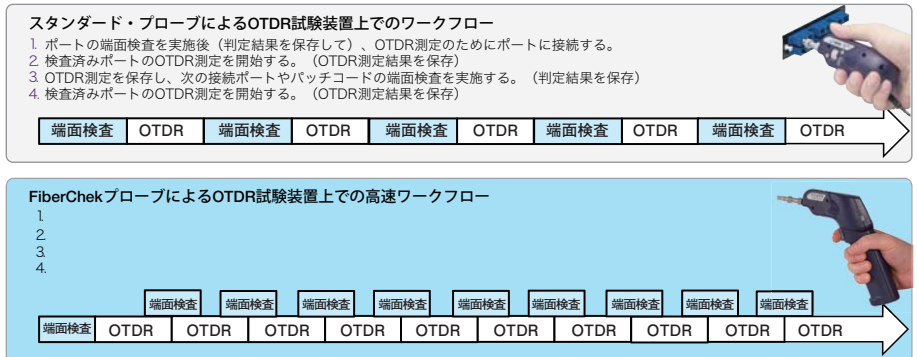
スタンダード・プローブによるOTDR試験装置上でのワークフロー

1. ポートの端面検査を実施後（判定結果を保存して）、OTDR測定のためにポートに接続する。
2. 検査済みポートのOTDR測定を開始する。（OTDR測定結果を保存）
3. OTDR測定を保存し、次の接続ポートやパッチコードの端面検査を実施する。（判定結果を保存）
4. 検査済みポートのOTDR測定を開始する。（OTDR測定結果を保存）

端面検査 OTDR 端面検査 OTDR 端面検査 OTDR 端面検査 OTDR 端面検査 OTDR

FiberChekプローブによるOTDR試験装置上での高速ワークフロー

1.
2.
3.
4.

端面検査 端面検査 端面検査 端面検査 端面検査 端面検査 端面検査 端面検査 端面検査

端面検査 OTDR OTDR OTDR OTDR OTDR OTDR OTDR OTDR OTDR OTDR